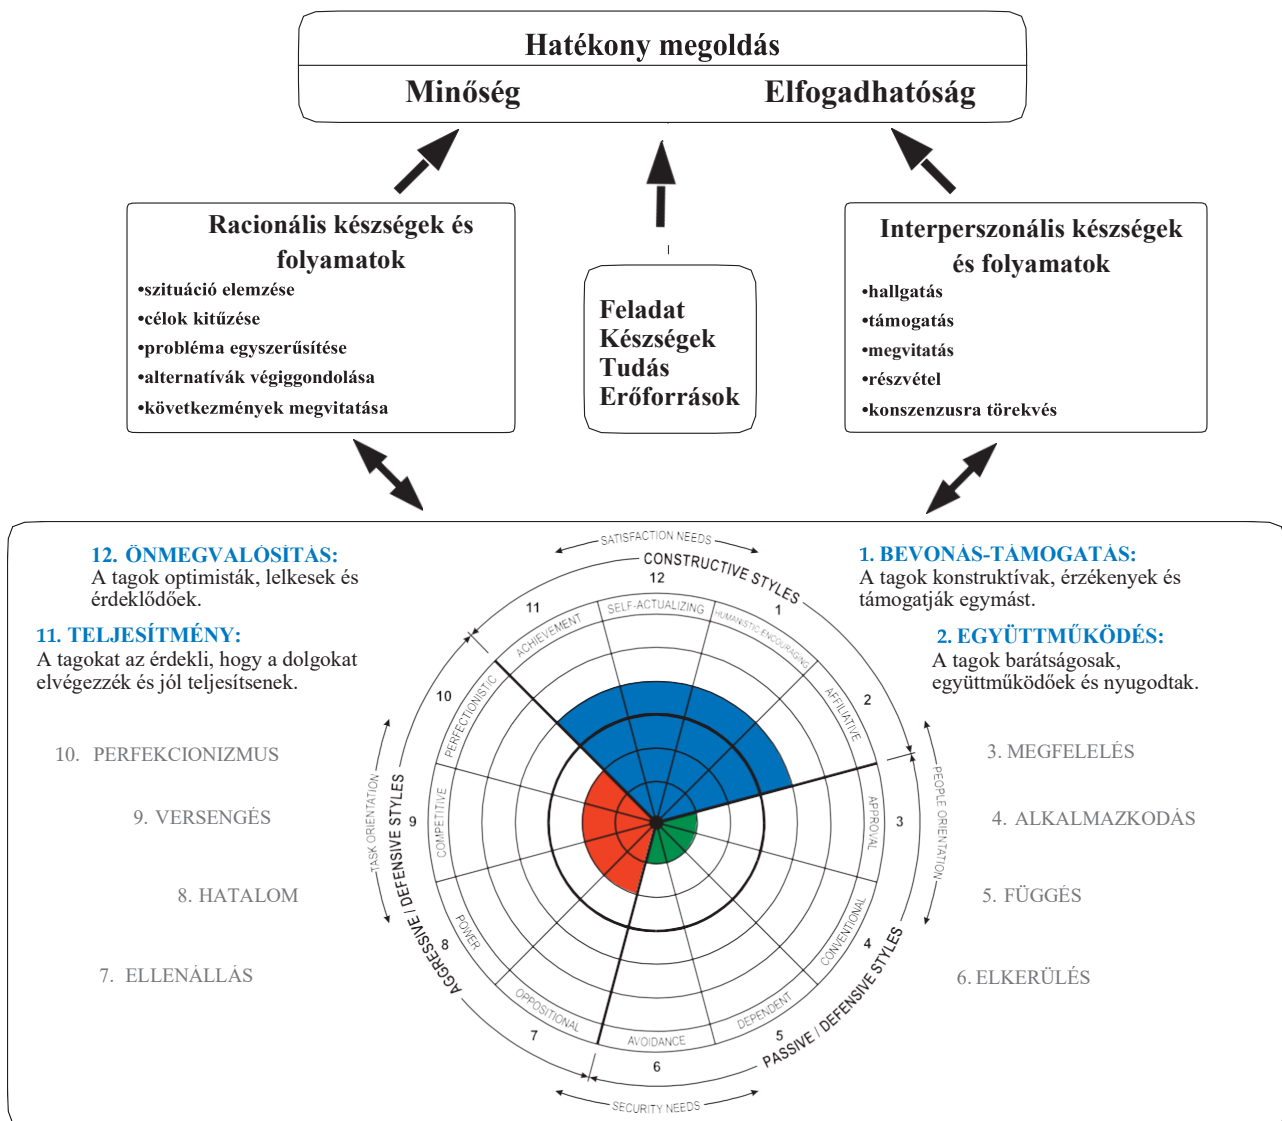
Hatékony megoldás

Minőség

Elfogadhatóság

Racionális készségek és folyamatok

•szituáció elemzése
•célok kitűzése
•probléma egyszerűsítése
•alternatívák végiggondolása
•következmények megvitatása

Feladat
Készségek
Tudás
Erőforrások

Interperszonális készségek és folyamatok

•hallgatás
•támogatás
•megvitatás
•részvétel
•konszenzusra törekvés

12. ÖNMEGVALÓSÍTÁS:
A tagok optimisták, lelkesek és érdeklődőek.

11. TELJESÍTMÉNY:
A tagokat az érdekli, hogy a dolgokat elvégezzék és jól teljesítsenek.

10. PERFEKCIONIZMUS

9. VERSENGÉS

8. HATALOM

7. ELLENÁLLÁS

1. BEVONÁS-TÁMOGATÁS:
A tagok konstruktívak, érzékenyek és támogatják egymást.

2. EGYÜTTMŰKÖDÉS:
A tagok barátságosak, együttműködőek és nyugodtak.

3. MEGFELELÉS

4. ALKALMAZKODÁS

5. FÜGGÉS

6. ELKERÜLÉS

SATISFACTION NEEDS
CONSTRUCTIVE STYLES
12
11
1
SELF-ACTUALIZING
ACHIEVEMENT
HUMANISTIC-ENCOURAGING
AFFILIATIVE
2
10
PERFECTIONISTIC
APPROVAL
3
PEOPLE ORIENTATION
TASK ORIENTATION
AGGRESSIVE / DEFENSIVE STYLES
9
COMPETITIVE
CONVENTIONAL
4
8
POWER
DEPENDENT
5
PASSIVE / DEFENSIVE STYLES
OPPOSITIONAL
7
AVOIDANCE
6
SECURITY NEEDS